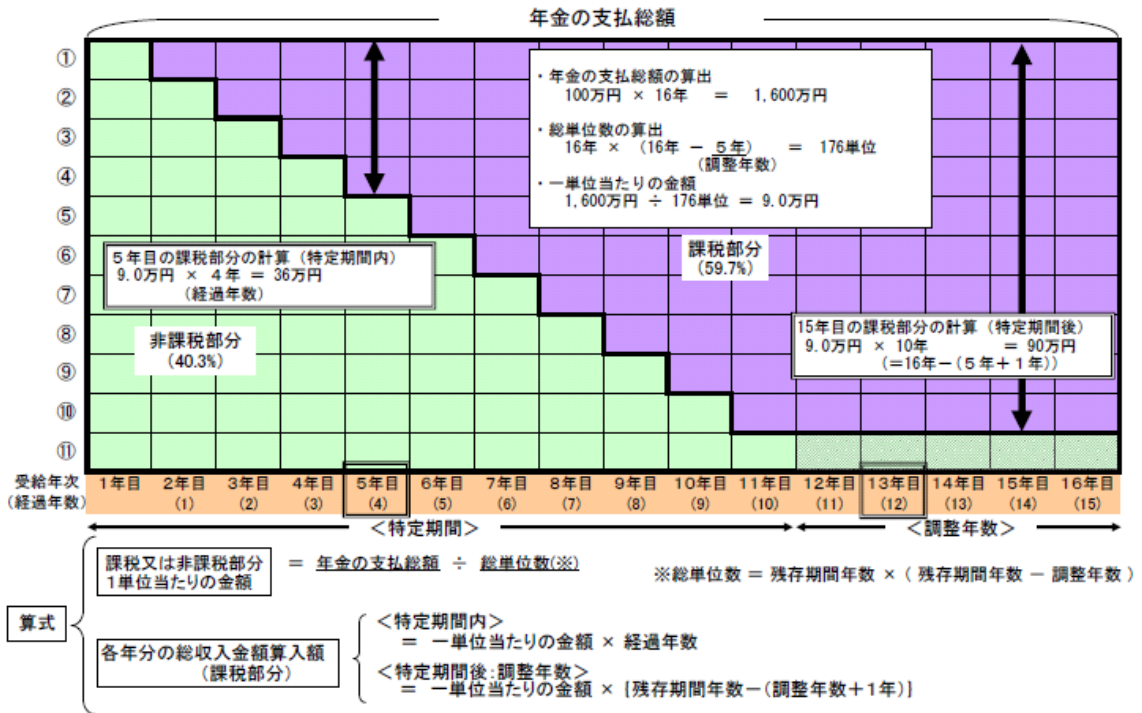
年金の支払総額

①
②
③
④
⑤
⑥
⑦
⑧
⑨
⑩
⑪

・年金の支払総額の算出
100万円 × 16年 = 1,600万円

・総単位数の算出
16年 × （16年 − 5年） = 176単位
（調整年数）

・一単位当たりの金額
1,600万円 ÷ 176単位 = 9.0万円

5年目の課税部分の計算（特定期間内）
9.0万円 × 4年 = 36万円
（経過年数）

課税部分
（59.7%）

非課税部分
（40.3%）

15年目の課税部分の計算（特定期間後）
9.0万円 × 10年 = 90万円
（=16年−（5年＋1年））

受給年次
（経過年数）

| 1年目 | 2年目 | 3年目 | 4年目 | 5年目 | 6年目 | 7年目 | 8年目 | 9年目 | 10年目 | 11年目 | 12年目 | 13年目 | 14年目 | 15年目 | 16年目 |
|---|---|---|---|---|---|---|---|---|---|---|---|---|---|---|---|
| | (1) | (2) | (3) | (4) | (5) | (6) | (7) | (8) | (9) | (10) | (11) | (12) | (13) | (14) | (15) |

＜特定期間＞
＜調整年数＞

算式

課税又は非課税部分
1単位当たりの金額 = 年金の支払総額 ÷ 総単位数(※)

※総単位数 = 残存期間年数 ×（残存期間年数 − 調整年数）

各年分の総収入金額算入額
（課税部分）

＜特定期間内＞
= 一単位当たりの金額 × 経過年数

＜特定期間後:調整年数＞
= 一単位当たりの金額 × [残存期間年数−(調整年数＋1年)]